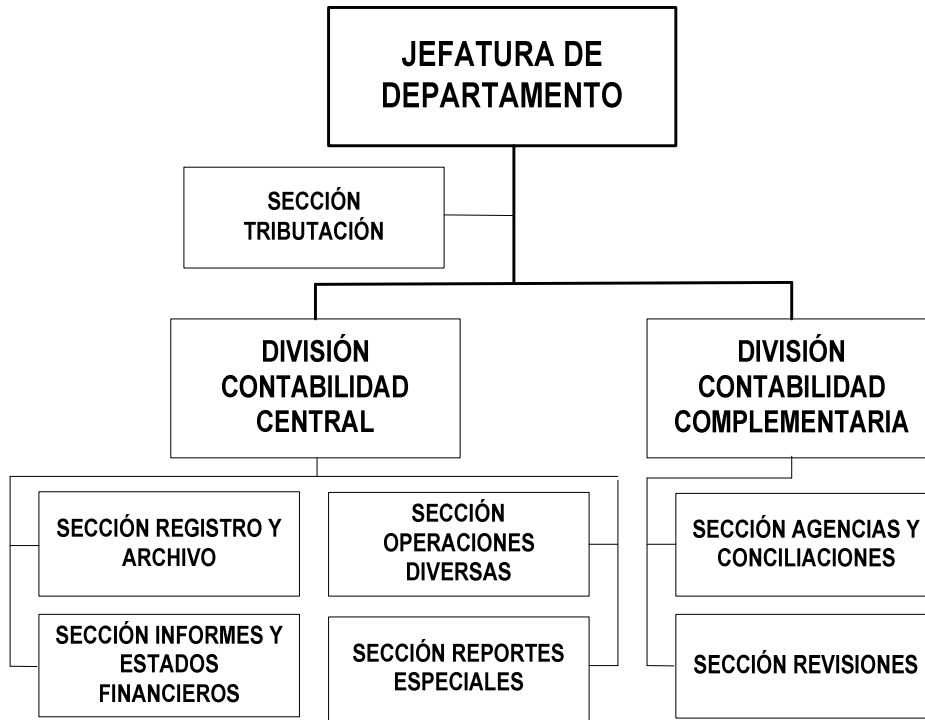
JEFATURA DE DEPARTAMENTO

SECCIÓN TRIBUTACIÓN

DIVISIÓN CONTABILIDAD CENTRAL

DIVISIÓN CONTABILIDAD COMPLEMENTARIA

SECCIÓN REGISTRO Y ARCHIVO

SECCIÓN INFORMES Y ESTADOS FINANCIEROS

SECCIÓN OPERACIONES DIVERSAS

SECCIÓN REPORTES ESPECIALES

SECCIÓN AGENCIAS Y CONCILIACIONES

SECCIÓN REVISIONES